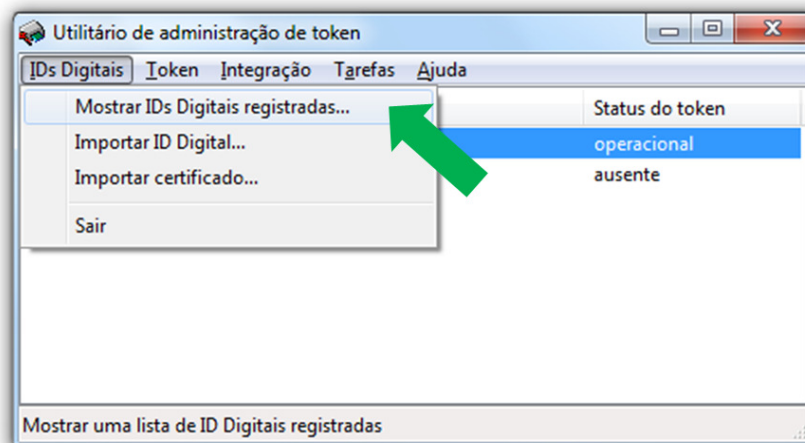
Utilitário de administração de token

IDs Digitais Token Integração Tarefas Ajuda

Mostrar IDs Digitais registradas...
Importar ID Digital...
Importar certificado...
Sair

Status do token
operacional
ausente

Mostrar uma lista de ID Digitais registradas